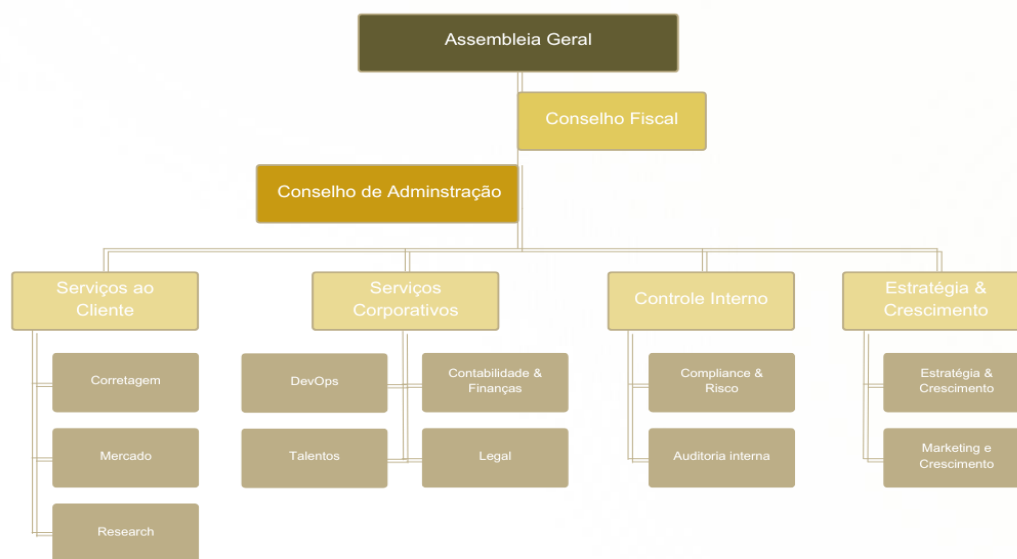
Assembleia Geral

Conselho Fiscal

Conselho de Adminstração

Serviços ao Cliente

Corretagem

Mercado

Research

Serviços Corporativos

DevOps

Talentos

Contabilidade & Finanças

Legal

Controle Interno

Compliance & Risco

Auditoria interna

Estratégia & Crescimento

Estratégia & Crescimento

Marketing e Crescimento